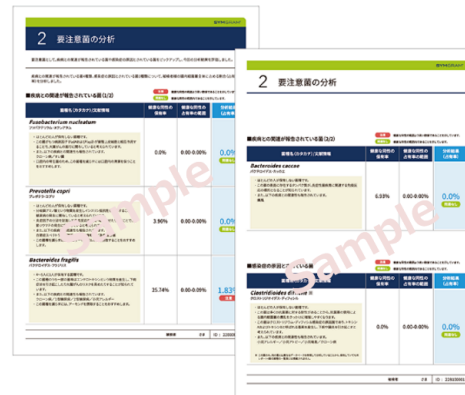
2 要注意菌の分析

■疾病との関連が報告されている菌(1/2)

| 菌種名(カタカナ)/文献情報 | 検査な陽性の保有率 | 健康な陽性の占有率の範囲 | 分析結果 |
|---|---|---|---|
| Fusobacterium nucleatum フソバクテリウム・ヌクレアタム | 0.0% | 0.00-0.00% | 0.0% |
| Prevotella copri プレボテラ・コプリ | 3.90% | 0.00-0.00% | 0.0% |
| Bacteroides fragilis バクテロイデス・フラジリス | 35.74% | 0.00-0.00% | 1.83% |

2 要注意菌の分析

■疾病との関連が報告されている菌(2/2)

| 菌種名(カタカナ)/文献情報 | 検査な陽性の保有率 | 健康な陽性の占有率の範囲 | 分析結果 |
|---|---|---|---|
| Bacteroides caccae バクテロイデス・カッカエ | 5.03% | 0.00-0.00% | 0.0% |

■感染症の原因となりうる菌

| 菌種名(カタカナ)/文献情報 | 検査な陽性の保有率 | 健康な陽性の占有率の範囲 | 分析結果 |
|---|---|---|---|
| Clostridioides difficile クロストリディオイデス・ディフィシル | 0.0% | 0.00-0.00% | 0.0% |

Sample
Sample